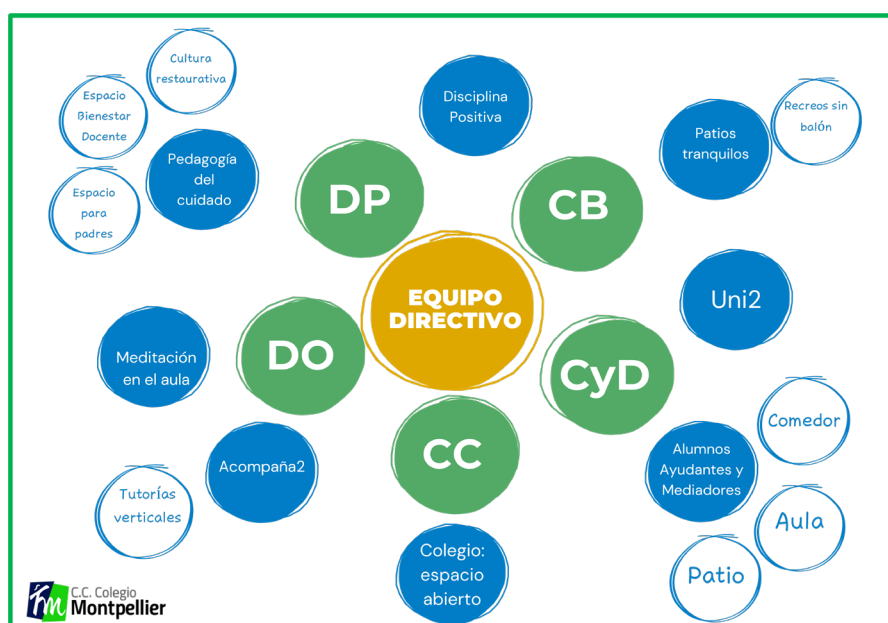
Cultura restaurativa

Espacio Bienestar Docente

Espacio para padres

Pedagogía del cuidado

Disciplina Positiva

DP

CB

Patios tranquilos

Recreos sin balón

EQUIPO DIRECTIVO

Uni2

Meditación en el aula

DO

CyD

Comedor

Acompaña2

CC

Alumnos Ayudantes y Mediadores

Tutorías verticales

Aula

Colegio: espacio abierto

Patio

FM C.C. Colegio Montpellier